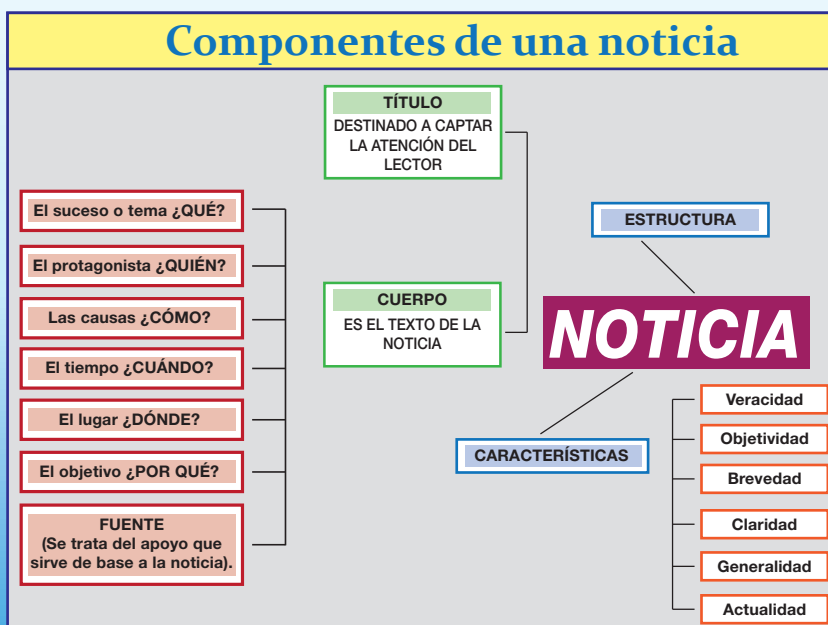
Componentes de una noticia

TÍTULO
DESTINADO A CAPTAR LA ATENCIÓN DEL LECTOR

El suceso o tema ¿QUÉ?

El protagonista ¿QUIÉN?

Las causas ¿CÓMO?

El tiempo ¿CUÁNDO?

El lugar ¿DÓNDE?

El objetivo ¿POR QUÉ?

FUENTE
(Se trata del apoyo que sirve de base a la noticia).

CUERPO
ES EL TEXTO DE LA NOTICIA

ESTRUCTURA

NOTICIA

CARACTERÍSTICAS

Veracidad

Objetividad

Brevedad

Claridad

Generalidad

Actualidad